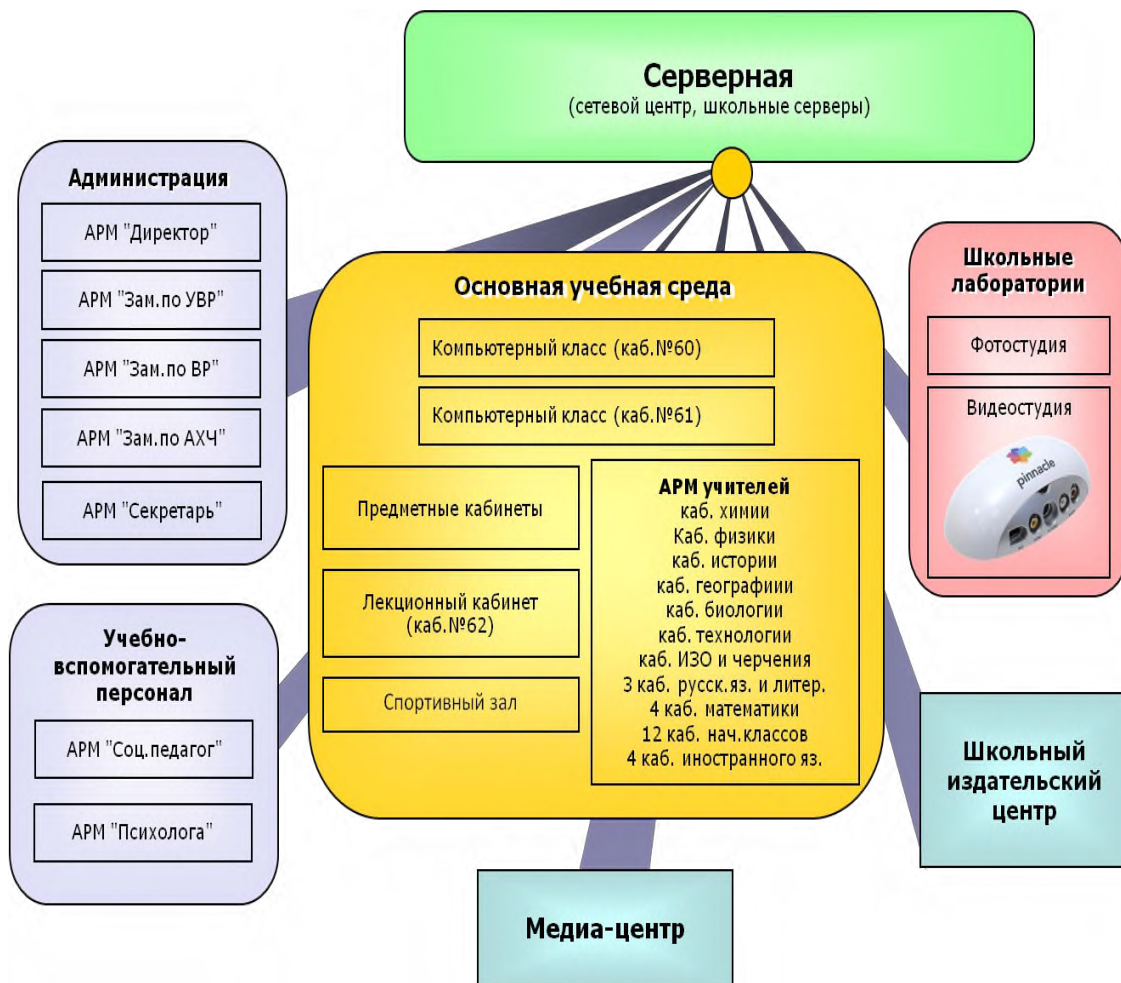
Серверная
(сетевой центр, школьные серверы)

Администрация

АРМ "Директор"

АРМ "Зам.по УВР"

АРМ "Зам.по ВР"

АРМ "Зам.по АХЧ"

АРМ "Секретарь"

Основная учебная среда

Компьютерный класс (каб.№60)

Компьютерный класс (каб.№61)

Предметные кабинеты

Лекционный кабинет (каб.№62)

Спортивный зал

АРМ учителей
каб. химии
Каб. физики
каб. истории
каб. географиии
каб. биологии
каб. технологии
каб. ИЗО и черчения
3 каб. русск.яз. и литер.
4 каб. математики
12 каб. нач.классов
4 каб. иностранного яз.

Школьные лаборатории

Фотостудия

Видеостудия

pinnacle

Учебно-вспомогательный персонал

АРМ "Соц.педагог"

АРМ "Психолога"

Школьный издательский центр

Медиа-центр